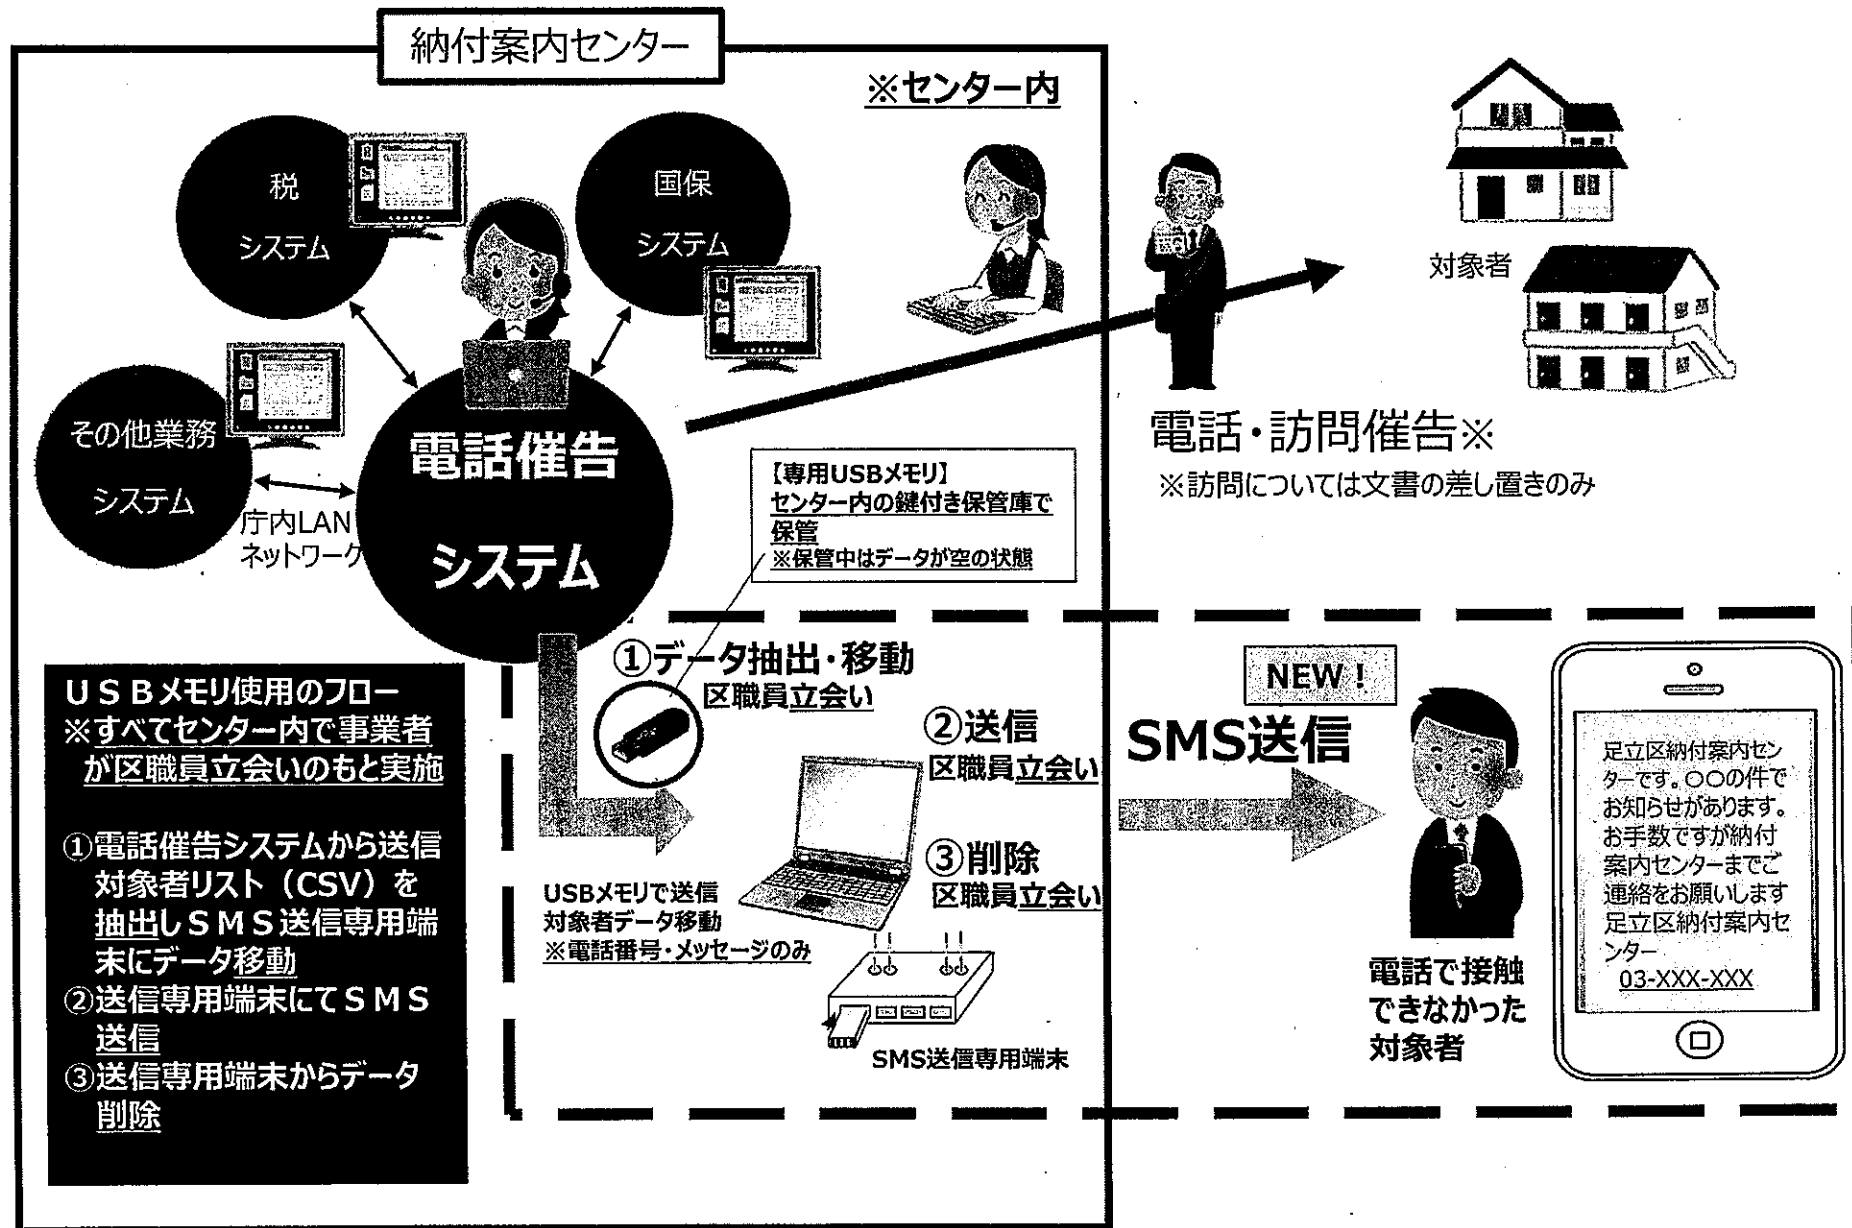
納付案内センター

※センター内

税

システム

国保

システム

その他業務

システム

庁内LAN
ネットワーク

電話催告

システム

電話・訪問催告※

※訪問については文書の差し置きのみ

対象者

【専用USBメモリ】
センター内の鍵付き保管庫で保管
※保管中はデータが空の状態

①データ抽出・移動
区職員立会い

②送信
区職員立会い

③削除
区職員立会い

USBメモリで送信対象者データ移動
※電話番号・メッセージのみ

SMS送信専用端末

NEW！

SMS送信

電話で接触できなかった対象者

足立区納付案内センターです。〇〇の件でお知らせがあります。お手数ですが納付案内センターまでご連絡をお願いします
足立区納付案内センター
03-XXX-XXX

ＵＳＢメモリ使用のフロー
※すべてセンター内で事業者が区職員立会いのもと実施

①電話催告システムから送信対象者リスト（CSV）を抽出しＳＭＳ送信専用端末にデータ移動
②送信専用端末にてＳＭＳ送信
③送信専用端末からデータ削除